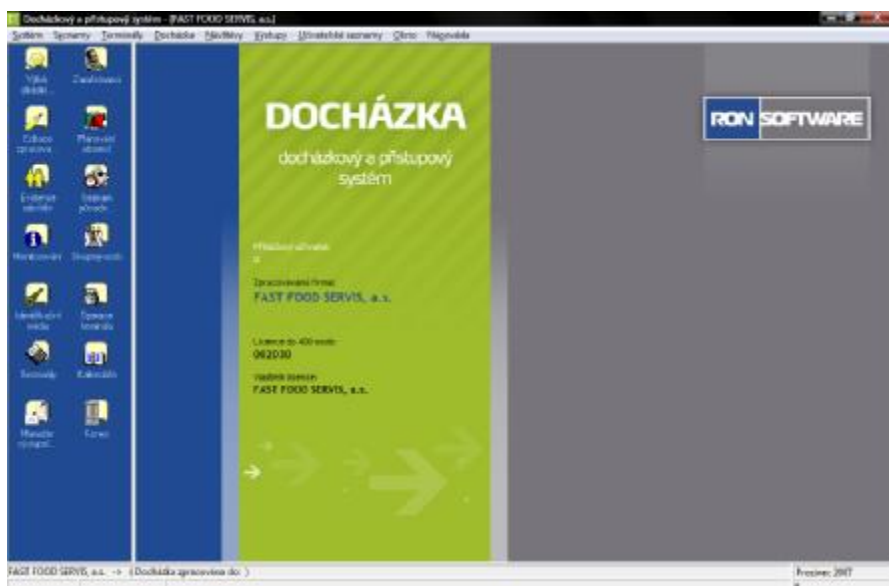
Docházkový a přístupový systém - [FAST FOOD SERVIS a.s.]

Systém Seznamy Terminály Docházka Nástroje Výstupy Uživatelské seznamy Okno Nápověda

Výkaz docház...
Zaměstnanci
Editace zpracování
Plánování absencí
Evidence náhrad
Seznam přístupů
Monitorování
Skupiny osob
Identifikační média
Správa terminálů
Seznamy
Kalendáře
Hlavička výstupů
Konec

DOCHÁZKA

docházkový a přístupový systém

Přihlášený uživatel:
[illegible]

Zpracovávaná firma:
FAST FOOD SERVIS, a.s.

Licence do 400 osob:
062030

Vlastník licence:
FAST FOOD SERVIS, a.s.

RON SOFTWARE

FAST FOOD SERVIS, a.s. -> (Docházka zpracována do: )

Prosinec 2007